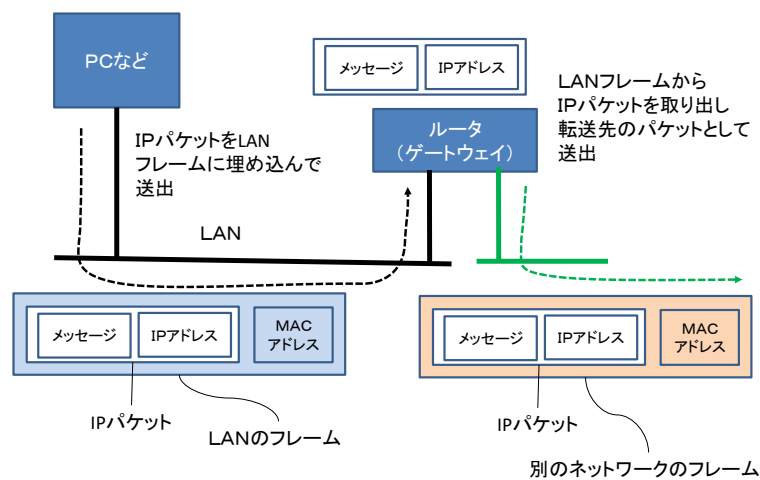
PCなど

メッセージ IPアドレス

LANフレームから IPパケットを取り出し 転送先のパケットとして 送出

IPパケットをLAN フレームに埋め込んで 送出

ルータ （ゲートウェイ）

LAN

メッセージ IPアドレス MAC アドレス

メッセージ IPアドレス MAC アドレス

IPパケット

LANのフレーム

IPパケット

別のネットワークのフレーム